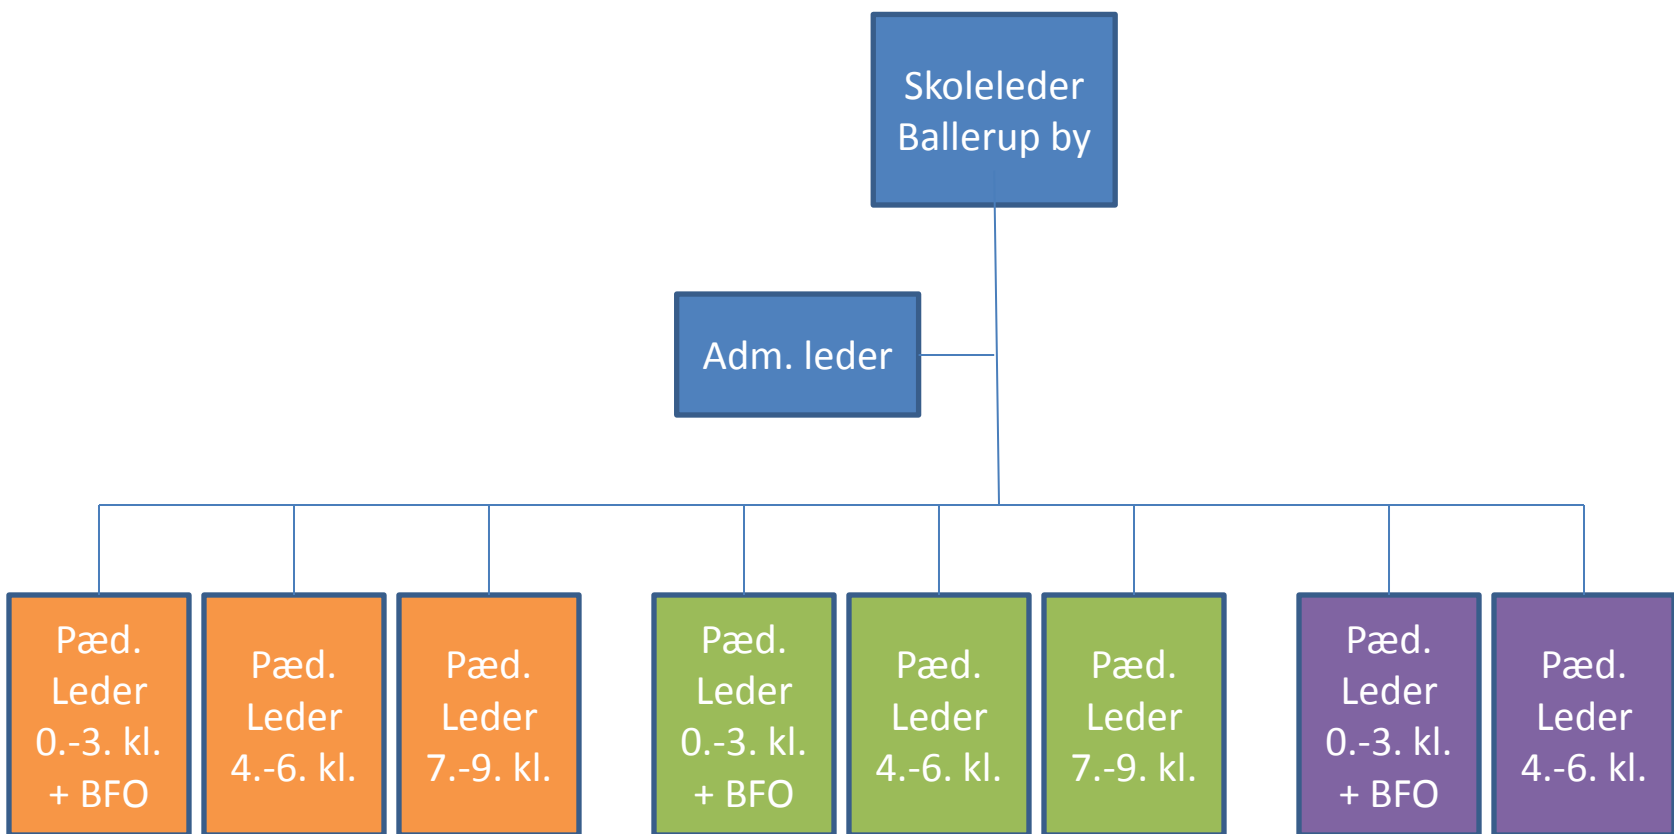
Skoleleder Ballerup by

Adm. leder

Pæd. Leder 0.-3. kl. + BFO

Pæd. Leder 4.-6. kl.

Pæd. Leder 7.-9. kl.

Pæd. Leder 0.-3. kl. + BFO

Pæd. Leder 4.-6. kl.

Pæd. Leder 7.-9. kl.

Pæd. Leder 0.-3. kl. + BFO

Pæd. Leder 4.-6. kl.